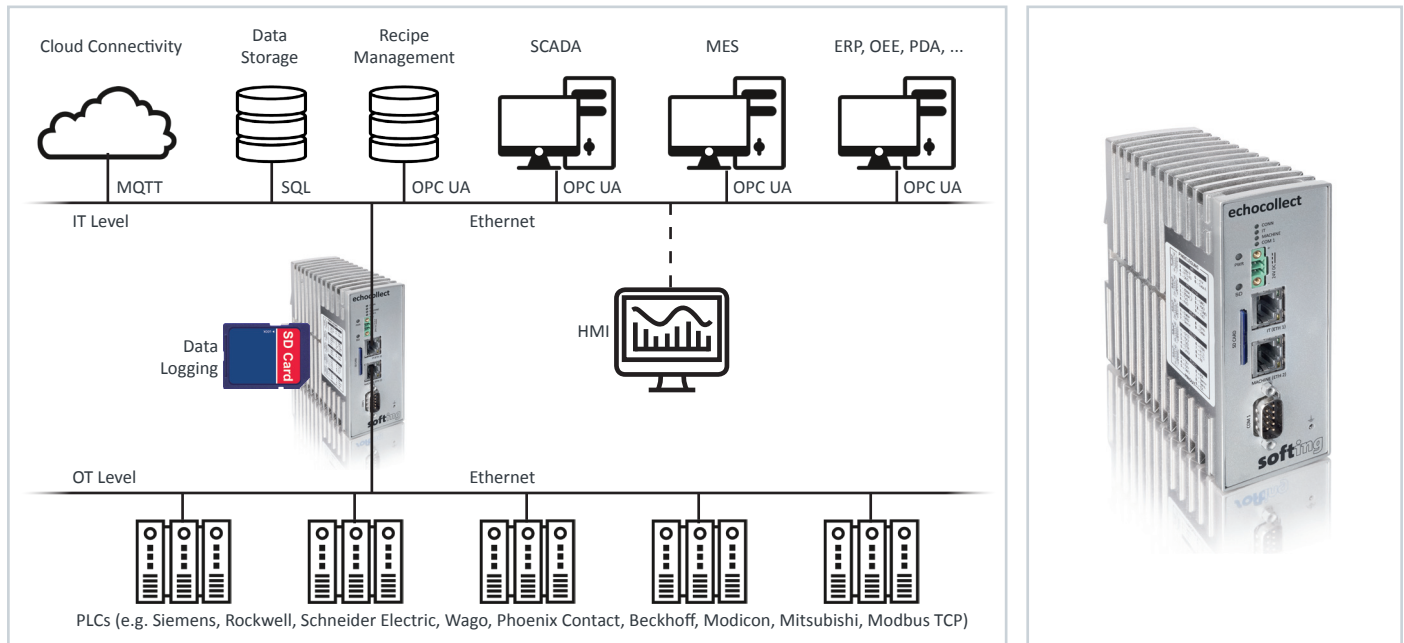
Cloud Connectivity

Data Storage

Recipe Management

SCADA

MES

ERP, OEE, PDA, ...

MQTT

SQL

OPC UA

OPC UA

OPC UA

OPC UA

IT Level

Ethernet

echocollect

SD Card

Data Logging

HMI

softing

OT Level

Ethernet

PLCs (e.g. Siemens, Rockwell, Schneider Electric, Wago, Phoenix Contact, Beckhoff, Modicon, Mitsubishi, Modbus TCP)

echocollect

softing